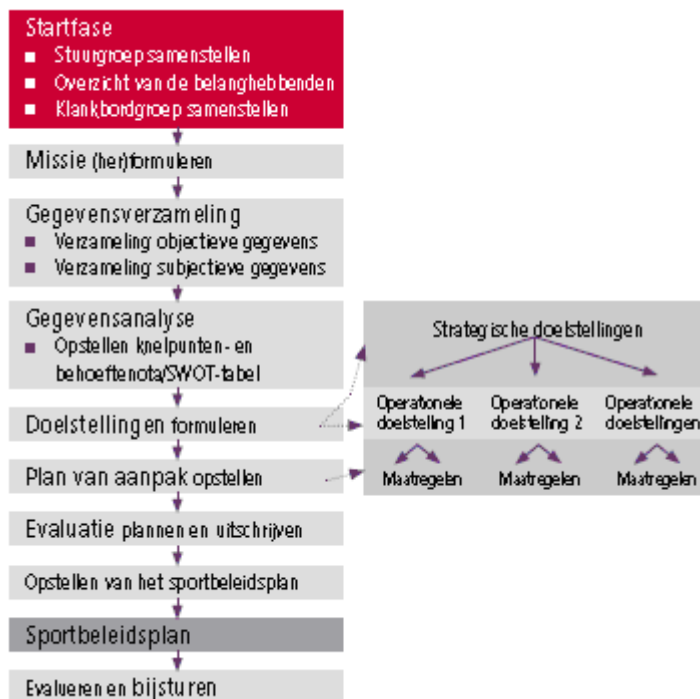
Startfase
■ Stuurgroep samenstellen
■ Overzicht van de belanghebbenden
■ Klankbordgroep samenstellen

Missie (her)formuleren

Gegevensverzameling
■ Verzameling objectieve gegevens
■ Verzameling subjectieve gegevens

Gegevensanalyse
■ Opstellen knelpunten- en behoeftenota/SWOT-tabel

Doelstellingen formuleren

Plan van aanpak opstellen

Evaluatie plannen en uitschrijven

Opstellen van het sportbeleidsplan

Sportbeleidsplan

Evalueren en bijsturen

Strategische doelstellingen

Operationele doelstelling 1

Operationele doelstelling 2

Operationele doelstellingen

Maatregelen

Maatregelen

Maatregelen